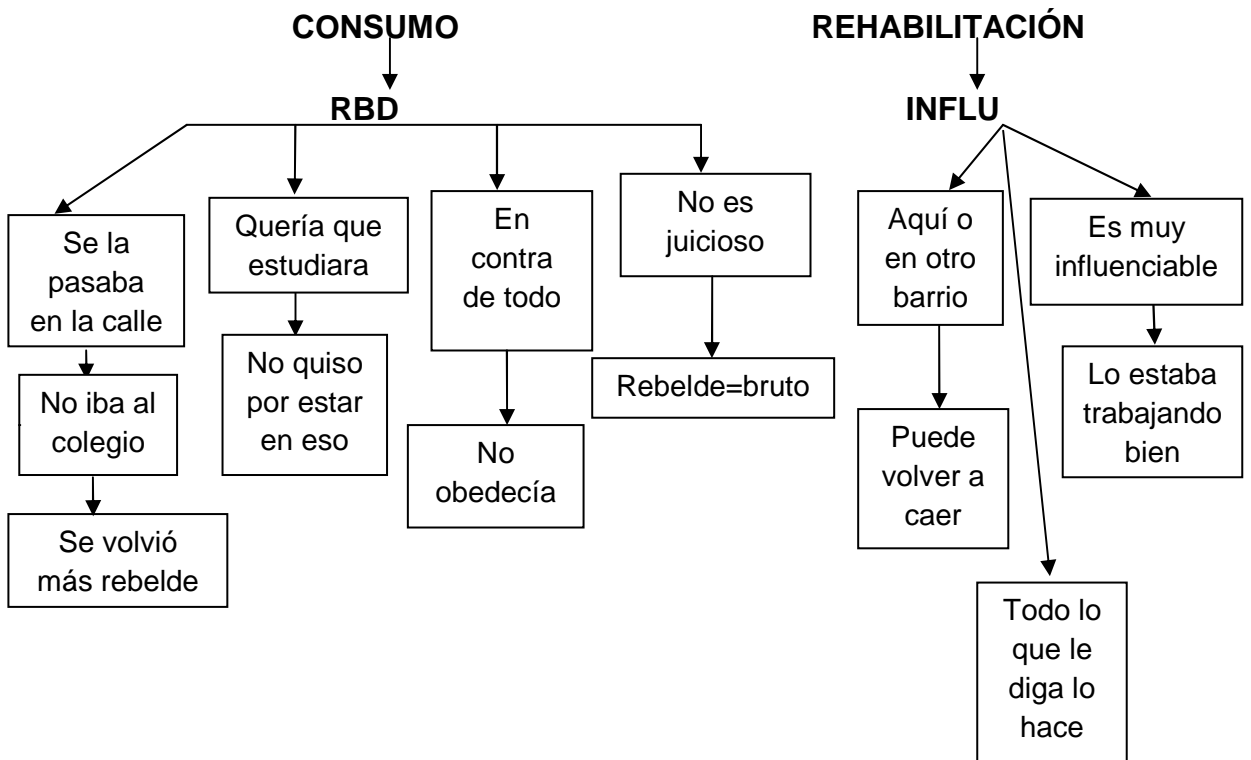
CONSUMO

RBD

Se la pasaba en la calle

No iba al colegio

Se volvió más rebelde

Quería que estudiara

No quiso por estar en eso

En contra de todo

No obedecía

No es juicioso

Rebelde=bruto

REHABILITACIÓN

INFLU

Aquí o en otro barrio

Puede volver a caer

Todo lo que le diga lo hace

Es muy influenciable

Lo estaba trabajando bien